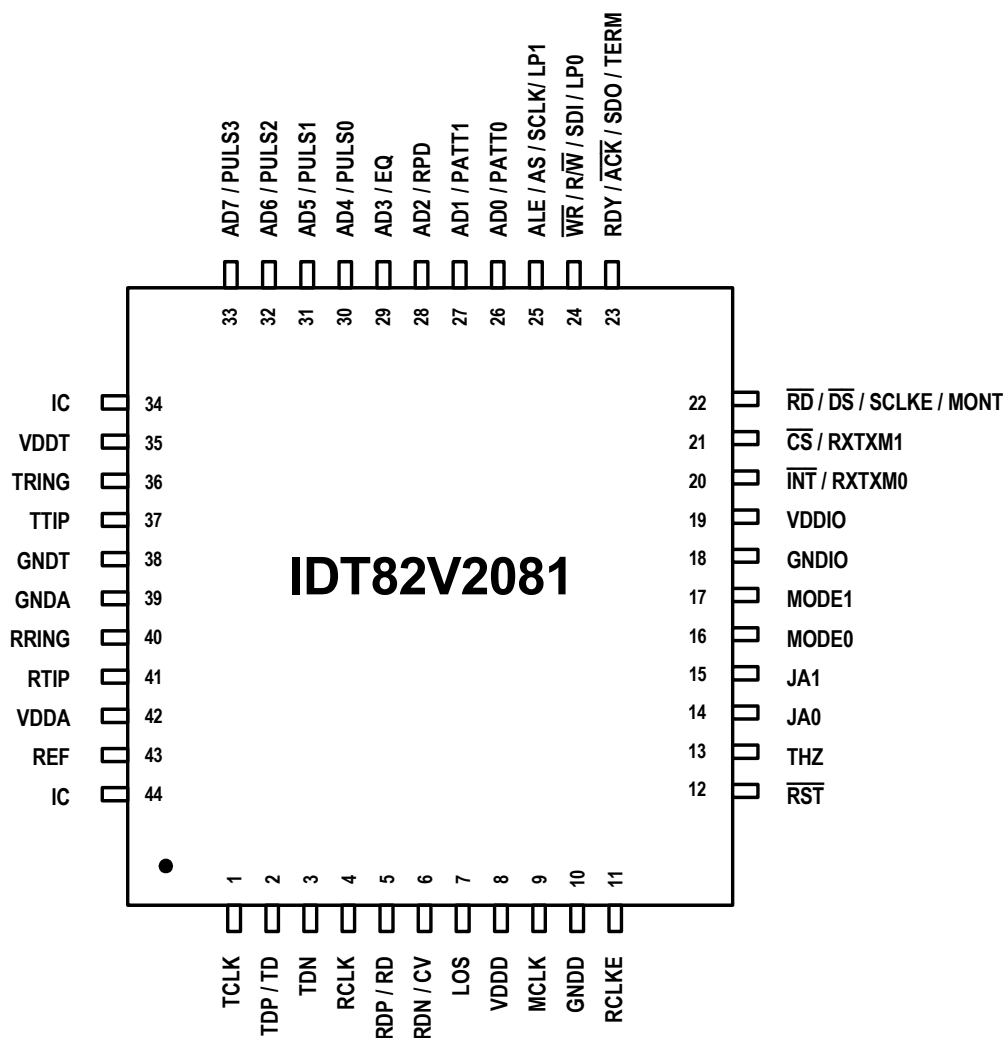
AD7 / PULS3
AD6 / PULS2
AD5 / PULS1
AD4 / PULS0
AD3 / EQ
AD2 / RPD
AD1 / PATT1
AD0 / PATT0
ALE / AS / SCLK/ LP1
$\overline{WR}$ / R/$\overline{W}$ / SDI / LP0
RDY / $\overline{ACK}$ / SDO / TERM

33 32 31 30 29 28 27 26 25 24 23

IC 34
VDDT 35
TRING 36
TTIP 37
GNDT 38
GNDA 39
RRING 40
RTIP 41
VDDA 42
REF 43
IC 44

22 $\overline{RD}$ / $\overline{DS}$ / SCLKE / MONT
21 $\overline{CS}$ / RXTXM1
20 $\overline{INT}$ / RXTXM0
19 VDDIO
18 GNDIO
17 MODE1
16 MODE0
15 JA1
14 JA0
13 THZ
12 $\overline{RST}$

IDT82V2081

1 2 3 4 5 6 7 8 9 10 11

TCLK
TDP / TD
TDN
RCLK
RDP / RD
RDN / CV
LOS
VDDD
MCLK
GNDD
RCLKE